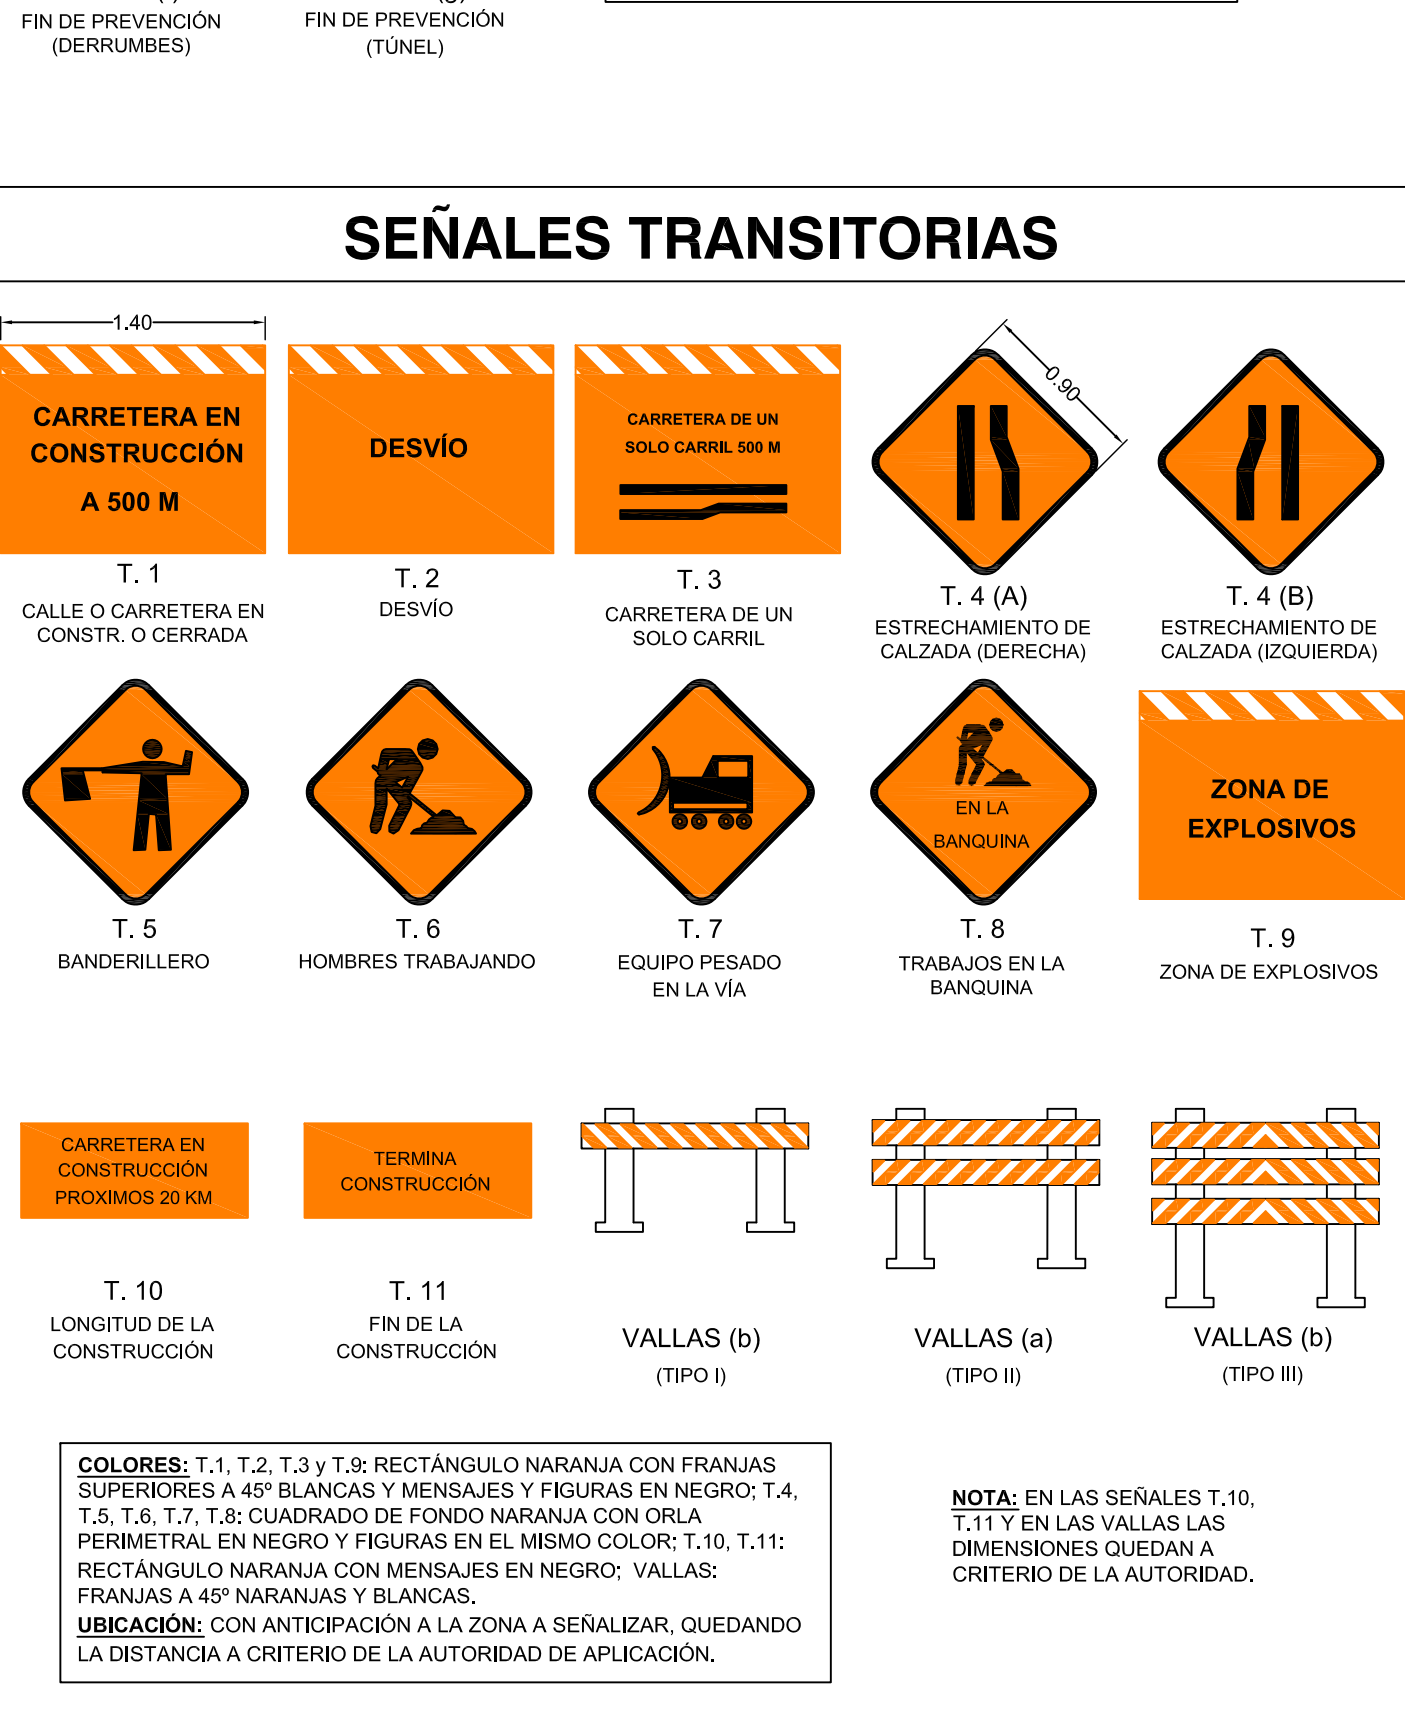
FIN DE PREVENCIÓN (DERRUMBES)

FIN DE PREVENCIÓN (TÚNEL)

SEÑALES TRANSITORIAS

1.40

CARRETERA EN CONSTRUCCIÓN A 500 M

T. 1
CALLE O CARRETERA EN CONSTR. O CERRADA

DESVÍO

T. 2
DESVÍO

CARRETERA DE UN SOLO CARRIL 500 M

T. 3
CARRETERA DE UN SOLO CARRIL

0.90

T. 4 (A)
ESTRECHAMIENTO DE CALZADA (DERECHA)

T. 4 (B)
ESTRECHAMIENTO DE CALZADA (IZQUIERDA)

T. 5
BANDERILLERO

T. 6
HOMBRES TRABAJANDO

T. 7
EQUIPO PESADO EN LA VÍA

EN LA BANQUINA

T. 8
TRABAJOS EN LA BANQUINA

ZONA DE EXPLOSIVOS

T. 9
ZONA DE EXPLOSIVOS

CARRETERA EN CONSTRUCCIÓN PROXIMOS 20 KM

T. 10
LONGITUD DE LA CONSTRUCCIÓN

TERMINA CONSTRUCCIÓN

T. 11
FIN DE LA CONSTRUCCIÓN

VALLAS (b)
(TIPO I)

VALLAS (a)
(TIPO II)

VALLAS (b)
(TIPO III)

COLORES: T.1, T.2, T.3 y T.9: RECTÁNGULO NARANJA CON FRANJAS SUPERIORES A 45º BLANCAS Y MENSAJES Y FIGURAS EN NEGRO; T.4, T.5, T.6, T.7, T.8: CUADRADO DE FONDO NARANJA CON ORLA PERIMETRAL EN NEGRO Y FIGURAS EN EL MISMO COLOR; T.10, T.11: RECTÁNGULO NARANJA CON MENSAJES EN NEGRO; VALLAS: FRANJAS A 45º NARANJAS Y BLANCAS.
UBICACIÓN: CON ANTICIPACIÓN A LA ZONA A SEÑALIZAR, QUEDANDO LA DISTANCIA A CRITERIO DE LA AUTORIDAD DE APLICACIÓN.

NOTA: EN LAS SEÑALES T.10, T.11 Y EN LAS VALLAS LAS DIMENSIONES QUEDAN A CRITERIO DE LA AUTORIDAD.